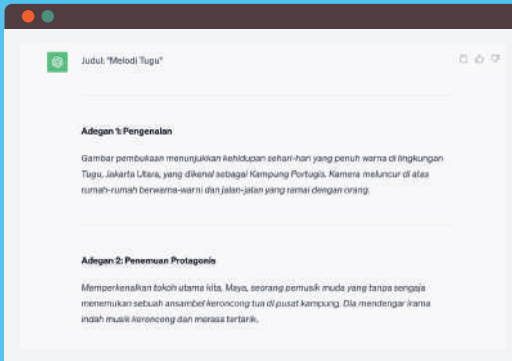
Judul: "Melodi Tugu"

Adegan 1: Pengenalan

Gambar pembukaan menunjukkan kehidupan sehari-hari yang penuh warna di lingkungan Tugu, Jakarta Utara, yang dikenal sebagai Kampung Portugis. Kamera meluncur di atas rumah-rumah berwarna-warni dan jalan-jalan yang ramai dengan orang.

Adegan 2: Penemuan Protagonis

Memperkenalkan tokoh utama kita, Maya, seorang pemusik muda yang tanpa sengaja menemukan sebuah ansambel keroncong tua di pusat kampung. Dia mendengar irama indah musik keroncong dan merasa tertarik.